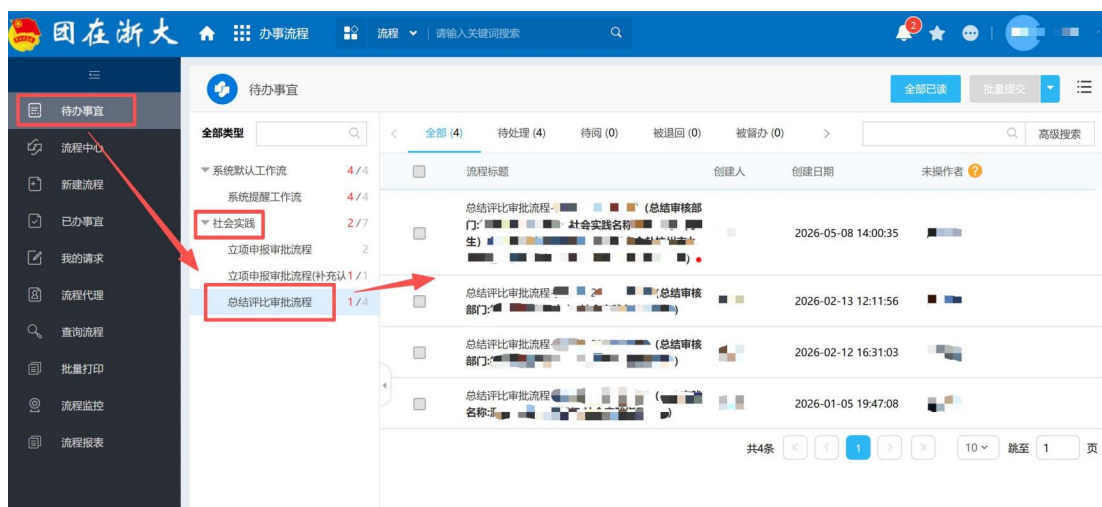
团在浙大 办事流程 流程 请输入关键词搜索 2

待办事宜
流程中心
新建流程
已办事宜
我的请求
流程代理
查询流程
批量打印
流程监控
流程报表

待办事宜

全部已读 批量提交

全部类型

系统默认工作流 4/4
系统提醒工作流 4/4
社会实践 2/7
立项申报审批流程 2
立项申报审批流程(补充认 1/1
总结评比审批流程 1/4

全部(4) 待处理(4) 待阅(0) 被退回(0) 被督办(0)

高级搜索

| | 流程标题 | 创建人 | 创建日期 | 未操作者 |
|---|---|---|---|---|
| | 总结评比审批流程-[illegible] (总结审核部门:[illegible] 社会实践名称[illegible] 生)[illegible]) | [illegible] | 2026-05-08 14:00:35 | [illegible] |
| | 总结评比审批流程-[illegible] (总结审核部门:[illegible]) | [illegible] | 2026-02-13 12:11:56 | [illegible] |
| | 总结评比审批流程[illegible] (总结审核部门:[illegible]) | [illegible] | 2026-02-12 16:31:03 | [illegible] |
| | 总结评比审批流程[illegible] 名称:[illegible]) | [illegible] | 2026-01-05 19:47:08 | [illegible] |

共4条 1 10 跳至 1 页